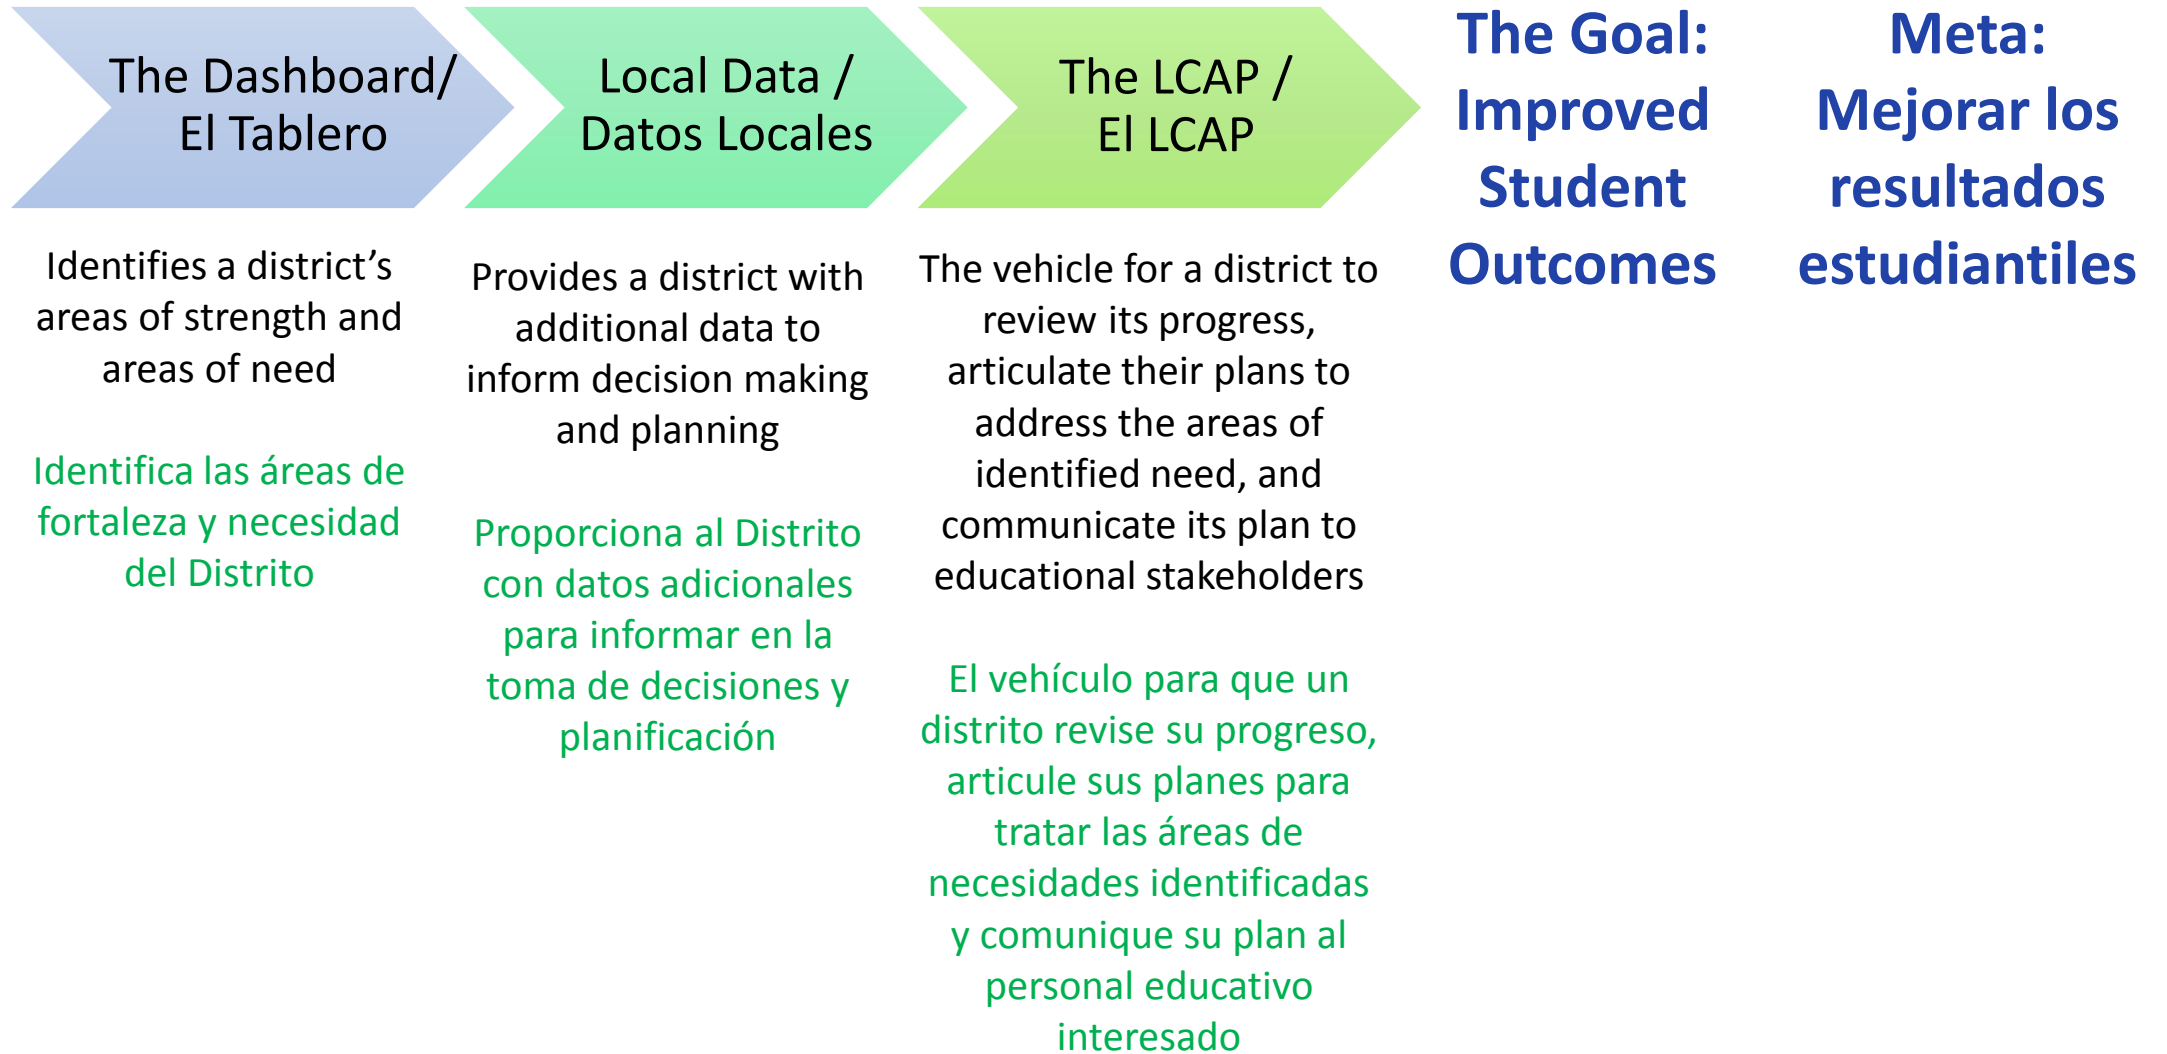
The Dashboard/ El Tablero

Identifies a district’s areas of strength and areas of need

Identifica las áreas de fortaleza y necesidad del Distrito

Local Data / Datos Locales

Provides a district with additional data to inform decision making and planning

Proporciona al Distrito con datos adicionales para informar en la toma de decisiones y planificación

The LCAP / El LCAP

The vehicle for a district to review its progress, articulate their plans to address the areas of identified need, and communicate its plan to educational stakeholders

El vehículo para que un distrito revise su progreso, articule sus planes para tratar las áreas de necesidades identificadas y comunique su plan al personal educativo interesado

The Goal: Improved Student Outcomes

Meta: Mejorar los resultados estudiantiles